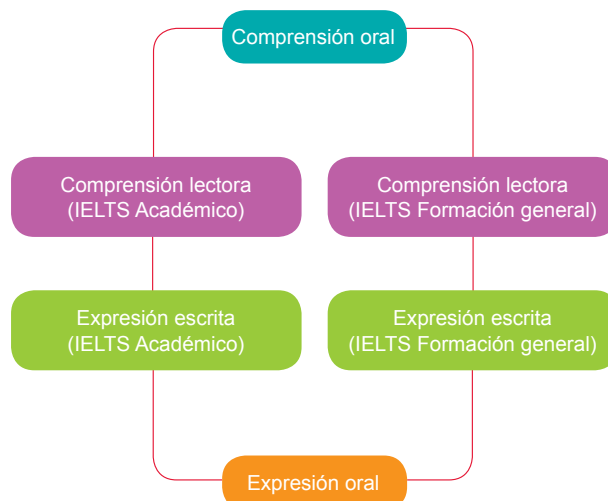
Comprensión oral

Comprensión lectora
(IELTS Académico)

Comprensión lectora
(IELTS Formación general)

Expresión escrita
(IELTS Académico)

Expresión escrita
(IELTS Formación general)

Expresión oral